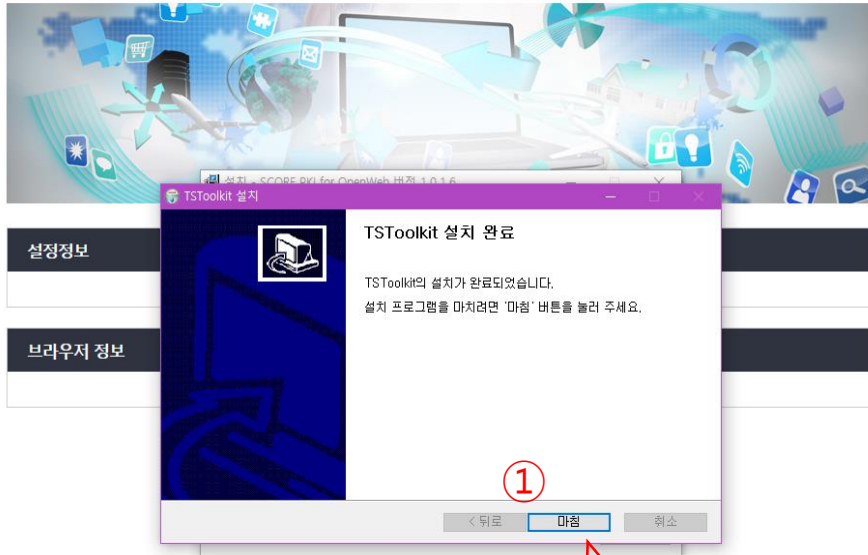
설치 - SCORE PKI for OpenWeb 버전 1.0.1.6

TSToolkit 설치

TSToolkit 설치 완료

TSToolkit의 설치가 완료되었습니다.

설치 프로그램을 마치려면 '마침' 버튼을 눌러 주세요.

설정정보

브라우저 정보

①

< 뒤로

마침

취소